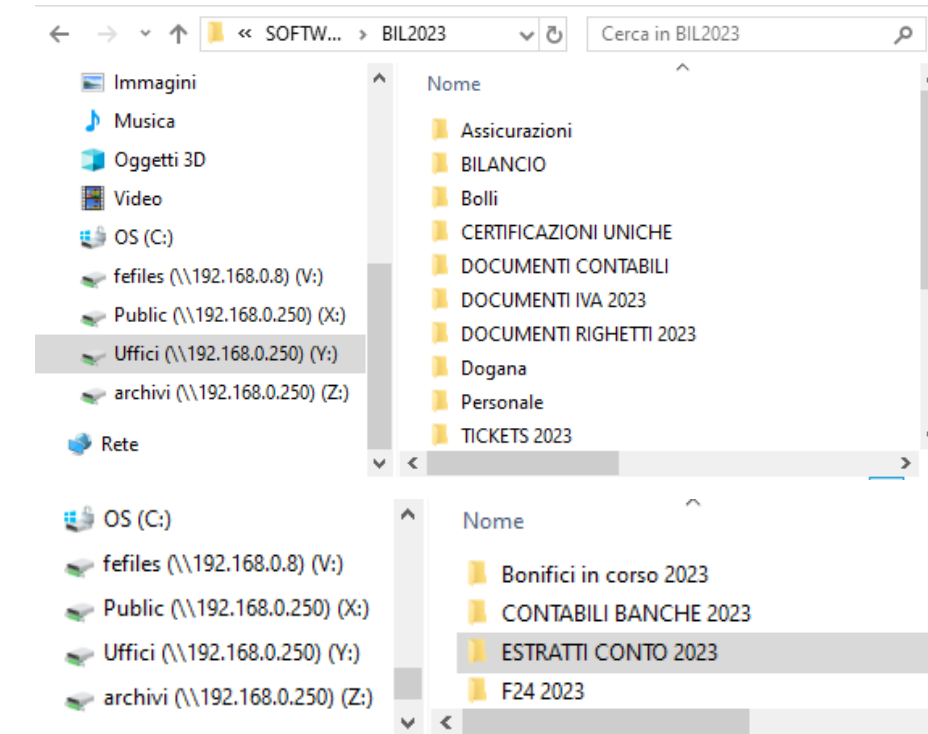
« SOFTW... › BIL2023

Cerca in BIL2023

Immagini
Musica
Oggetti 3D
Video
OS (C:)
fefiles (\\192.168.0.8) (V:)
Public (\\192.168.0.250) (X:)
Uffici (\\192.168.0.250) (Y:)
archivi (\\192.168.0.250) (Z:)
Rete

Nome
Assicurazioni
BILANCIO
Bolli
CERTIFICAZIONI UNICHE
DOCUMENTI CONTABILI
DOCUMENTI IVA 2023
DOCUMENTI RIGHETTI 2023
Dogana
Personale
TICKETS 2023

OS (C:)
fefiles (\\192.168.0.8) (V:)
Public (\\192.168.0.250) (X:)
Uffici (\\192.168.0.250) (Y:)
archivi (\\192.168.0.250) (Z:)

Nome
Bonifici in corso 2023
CONTABILI BANCHE 2023
ESTRATTI CONTO 2023
F24 2023